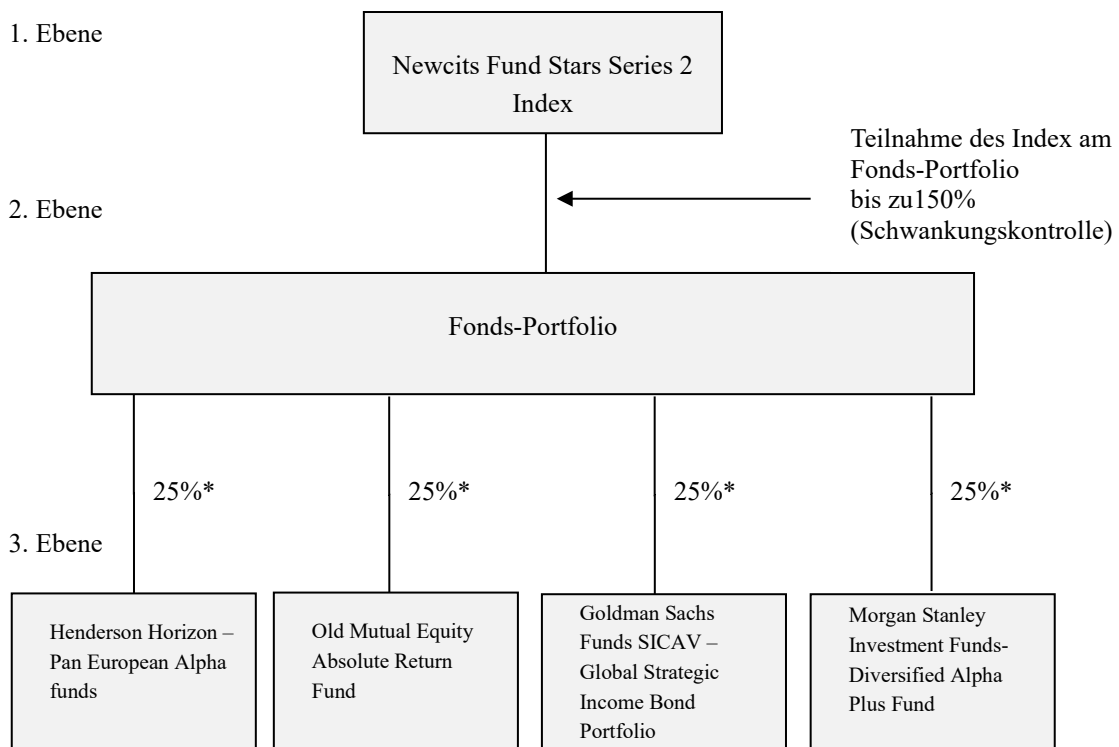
1. Ebene

Newcits Fund Stars Series 2 Index

Teilnahme des Index am Fonds-Portfolio bis zu150% (Schwankungskontrolle)

2. Ebene

Fonds-Portfolio

25%*

25%*

25%*

25%*

3. Ebene

Henderson Horizon – Pan European Alpha funds

Old Mutual Equity Absolute Return Fund

Goldman Sachs Funds SICAV – Global Strategic Income Bond Portfolio

Morgan Stanley Investment Funds-Diversified Alpha Plus Fund